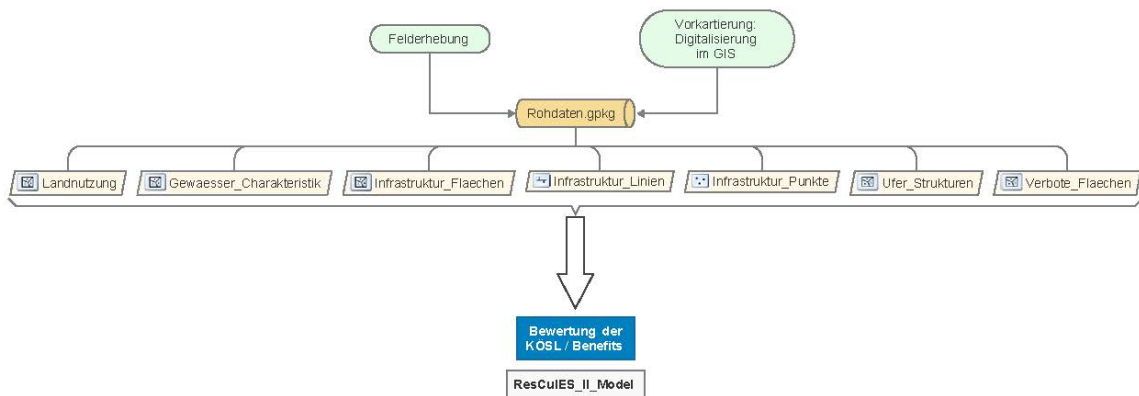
Felderhebung

Vorkartierung: Digitalisierung im GIS

Rohdaten.gpkg

Landnutzung

Gewaesser_Charakteristik

Infrastruktur_Flaechen

Infrastruktur_Linien

Infrastruktur_Punkte

Ufer_Strukturen

Verbote_Flaechen

Bewertung der KOSL / Benefits

ResCulES_II_Model